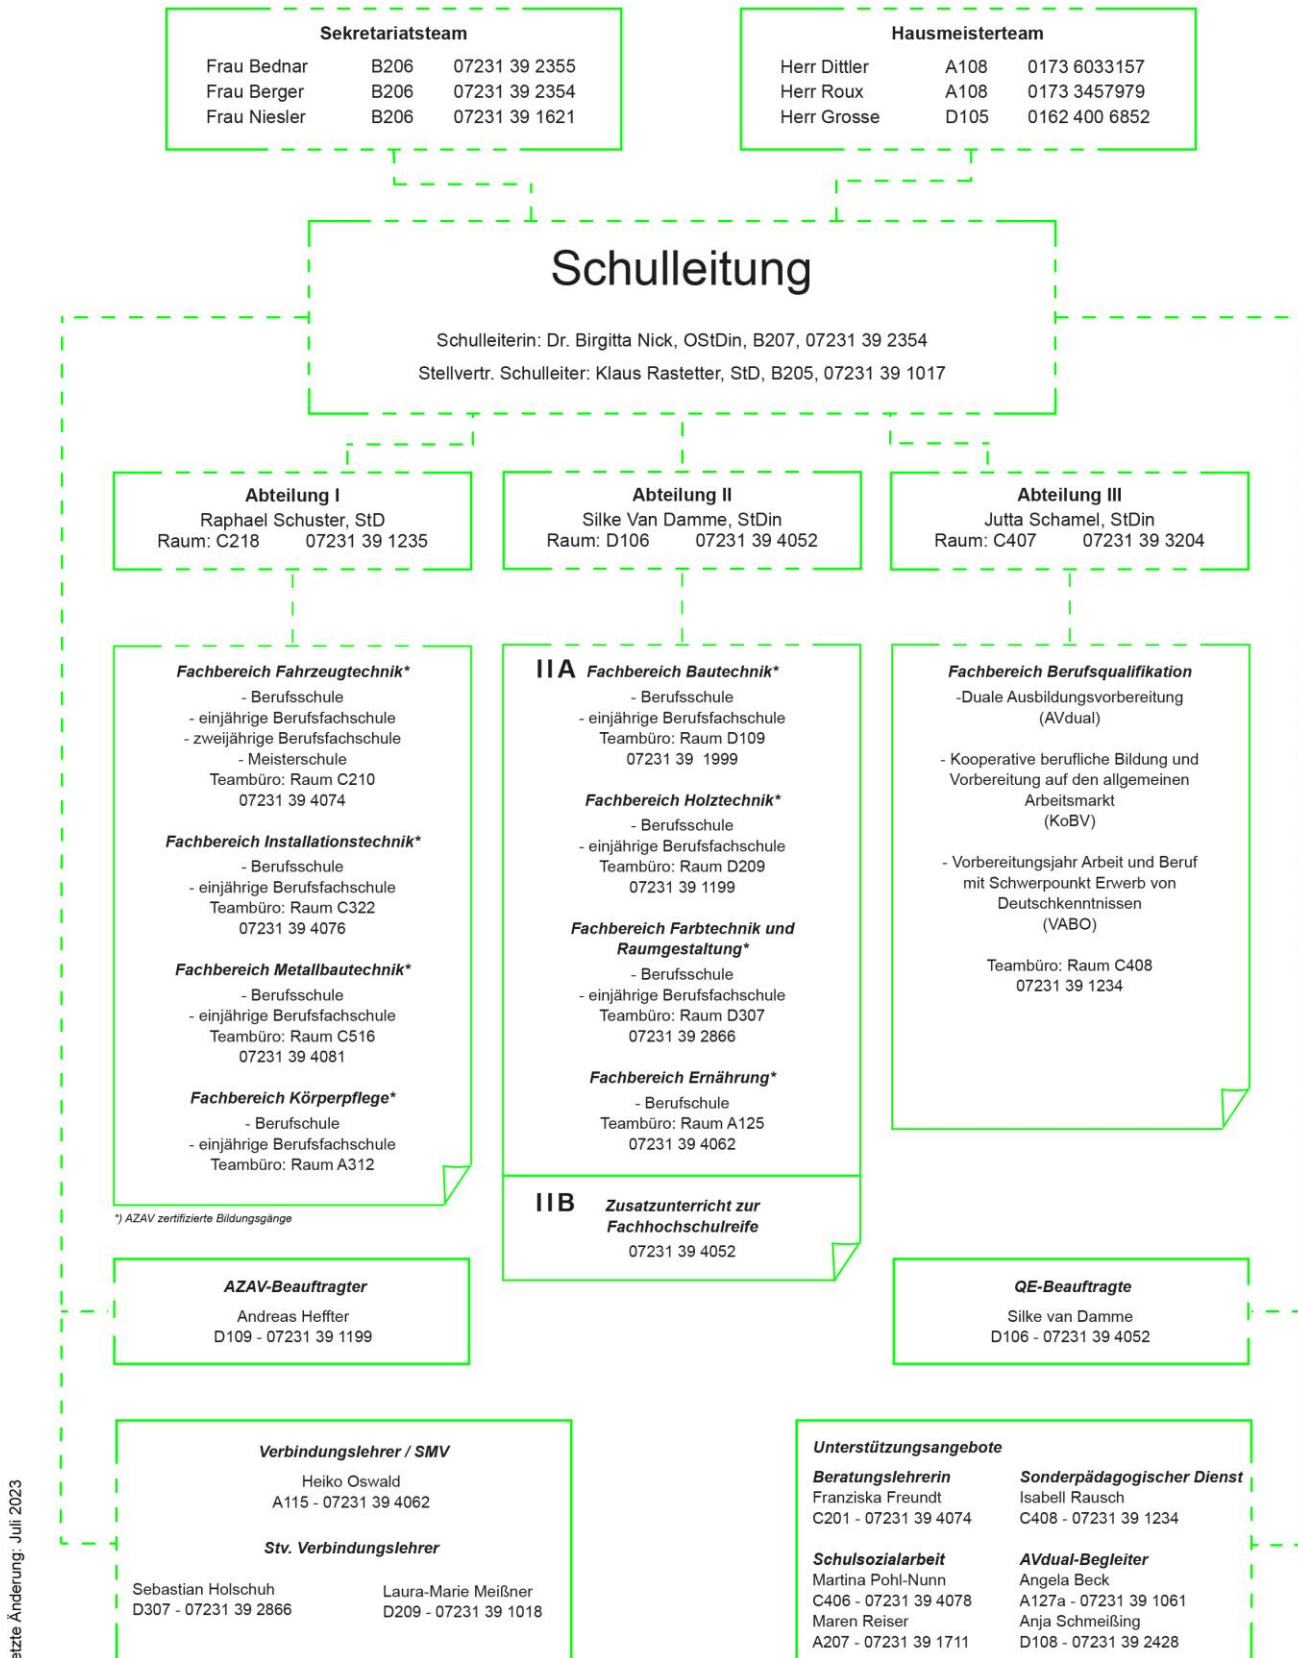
Sekretariatsteam

| | | |
|---|---|---|
| Frau Bednar | B206 | 07231 39 2355 |
| Frau Berger | B206 | 07231 39 2354 |
| Frau Niesler | B206 | 07231 39 1621 |

Hausmeisterteam

| | | |
|---|---|---|
| Herr Dittler | A108 | 0173 6033157 |
| Herr Roux | A108 | 0173 3457979 |
| Herr Grosse | D105 | 0162 400 6852 |

Schulleitung

Schulleiterin: Dr. Birgitta Nick, OStDin, B207, 07231 39 2354

Stellvertr. Schulleiter: Klaus Rastetter, StD, B205, 07231 39 1017

Abteilung I
Raphael Schuster, StD
Raum: C218 07231 39 1235

Abteilung II
Silke Van Damme, StDin
Raum: D106 07231 39 4052

Abteilung III
Jutta Schamel, StDin
Raum: C407 07231 39 3204

Fachbereich Fahrzeugtechnik*
- Berufsschule
- einjährige Berufsfachschule
- zweijährige Berufsfachschule
- Meisterschule
Teambüro: Raum C210
07231 39 4074

Fachbereich Installationstechnik*
- Berufsschule
- einjährige Berufsfachschule
Teambüro: Raum C322
07231 39 4076

Fachbereich Metallbautechnik*
- Berufsschule
- einjährige Berufsfachschule
Teambüro: Raum C516
07231 39 4081

Fachbereich Körperpflege*
- Berufschule
- einjährige Berufsfachschule
Teambüro: Raum A312

*) AZAV zertifizierte Bildungsgänge

IIA Fachbereich Bautechnik*
- Berufsschule
- einjährige Berufsfachschule
Teambüro: Raum D109
07231 39 1999

Fachbereich Holztechnik*
- Berufsschule
- einjährige Berufsfachschule
Teambüro: Raum D209
07231 39 1199

Fachbereich Farbtechnik und Raumgestaltung*
- Berufsschule
- einjährige Berufsfachschule
Teambüro: Raum D307
07231 39 2866

Fachbereich Ernährung*
- Berufschule
Teambüro: Raum A125
07231 39 4062

IIB Zusatzunterricht zur Fachhochschulreife
07231 39 4052

Fachbereich Berufsqualifikation
-Duale Ausbildungsvorbereitung
(AVdual)

- Kooperative berufliche Bildung und Vorbereitung auf den allgemeinen Arbeitsmarkt
(KoBV)

- Vorbereitungsjahr Arbeit und Beruf mit Schwerpunkt Erwerb von Deutschkenntnissen
(VABO)

Teambüro: Raum C408
07231 39 1234

AZAV-Beauftragter
Andreas Heffter
D109 - 07231 39 1199

QE-Beauftragte
Silke van Damme
D106 - 07231 39 4052

Verbindungslehrer / SMV
Heiko Oswald
A115 - 07231 39 4062

Stv. Verbindungslehrer
Sebastian Holschuh
D307 - 07231 39 2866

Laura-Marie Meißner
D209 - 07231 39 1018

Unterstützungsangebote

Beratungslehrerin
Franziska Freundt
C201 - 07231 39 4074

Sonderpädagogischer Dienst
Isabell Rausch
C408 - 07231 39 1234

Schulsozialarbeit
Martina Pohl-Nunn
C406 - 07231 39 4078
Maren Reiser
A207 - 07231 39 1711

AVdual-Begleiter
Angela Beck
A127a - 07231 39 1061
Anja Schmeißing
D108 - 07231 39 2428

etzte Änderung: Juli 2023